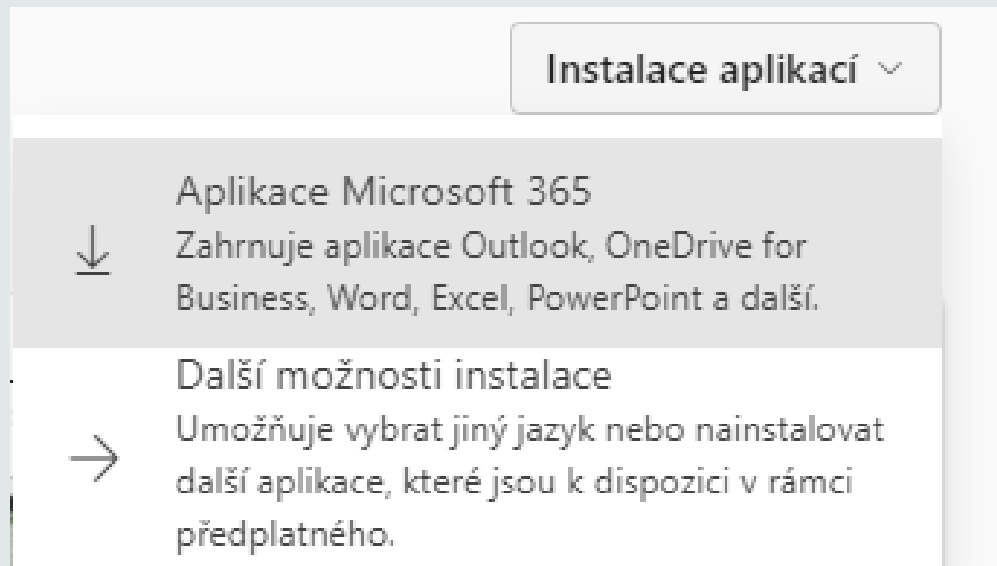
Instalace aplikací

Aplikace Microsoft 365
Zahrnuje aplikace Outlook, OneDrive for Business, Word, Excel, PowerPoint a další.

Další možnosti instalace
Umožňuje vybrat jiný jazyk nebo nainstalovat další aplikace, které jsou k dispozici v rámci předplatného.